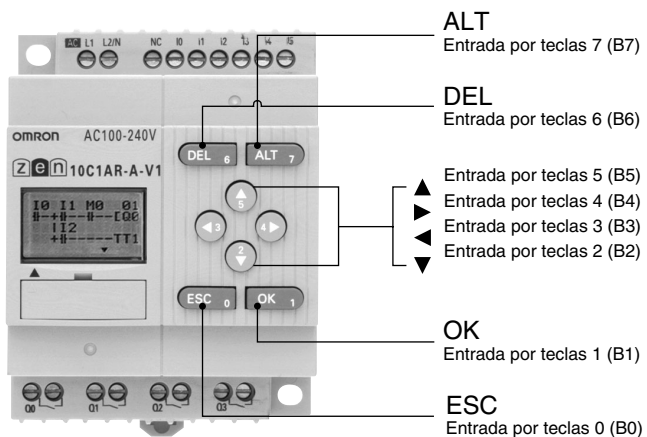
AC L1 L2/N NC I0 I1 I2 I3 I4 I5

omron AC100-240V

zen 10C1AR-A-V1

I0 I1 M0 Q1
I2
TT1

DEL 6
ALT 7
5
3
4
2
ESC 0
OK 1

00 01 02 03

ALT
Entrada por teclas 7 (B7)

DEL
Entrada por teclas 6 (B6)

▲ Entrada por teclas 5 (B5)
▶ Entrada por teclas 4 (B4)
◀ Entrada por teclas 3 (B3)
▼ Entrada por teclas 2 (B2)

OK
Entrada por teclas 1 (B1)

ESC
Entrada por teclas 0 (B0)